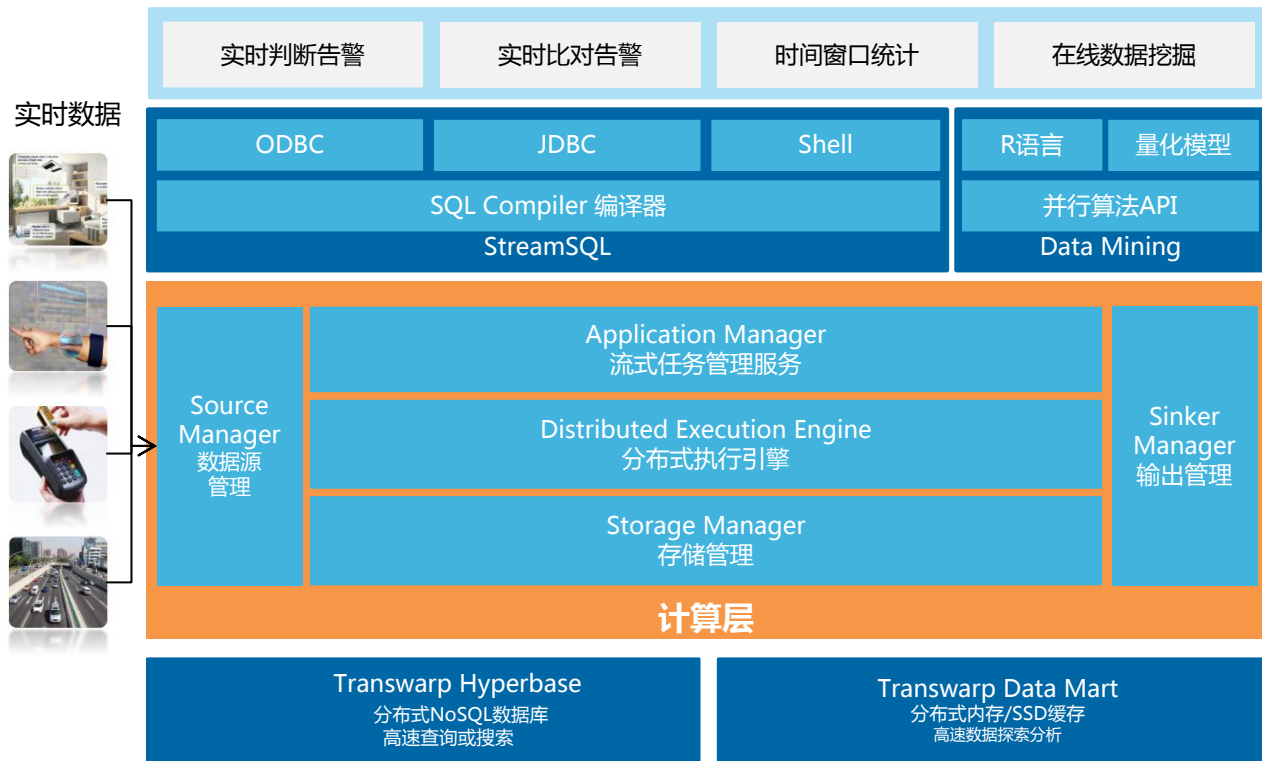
实时数据

实时判断告警

实时比对告警

时间窗口统计

在线数据挖掘

ODBC

JDBC

Shell

SQL Compiler 编译器

StreamSQL

R语言

量化模型

并行算法API

Data Mining

Source Manager 数据源管理

Application Manager 流式任务管理服务

Distributed Execution Engine 分布式执行引擎

Storage Manager 存储管理

Sinker Manager 输出管理

计算层

Transwarp Hyperbase
分布式NoSQL数据库
高速查询或搜索

Transwarp Data Mart
分布式内存/SSD缓存
高速数据探索分析